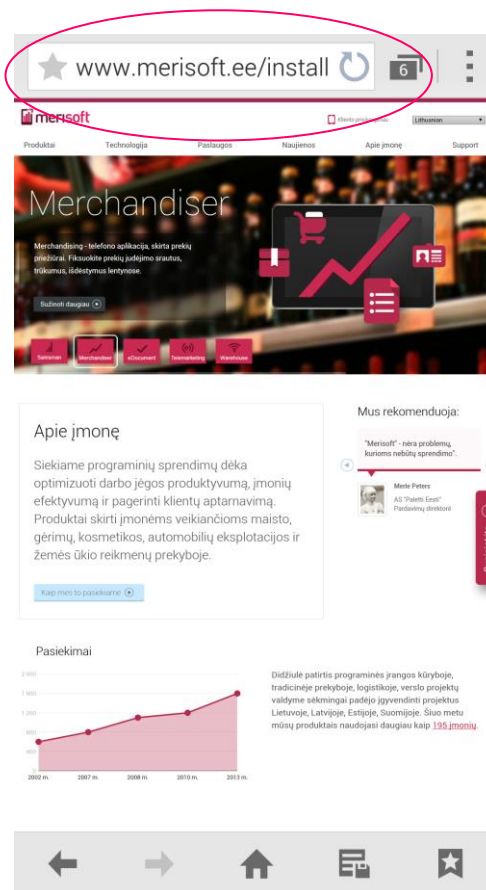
www.merisoft.ee/install

6

merisoft

Klientų programoms

Lithuanian

Produktai Technologija Paslaugos Naujienos Apie įmonę Support

Merchandiser

Merchandising - telefono aplikacija, skirta prekių priežiūrai. Fiksuokite prekių judėjimo srautus, trūkumus, išdėstymus lentynose.

Sužinoti daugiau

Salesman Merchandiser eDocument Telemarketing Warehouse

Apie įmonę

Siekiame programinių sprendimų dėka optimizuoti darbo jėgos produktyvumą, įmonių efektyvumą ir pagerinti klientų aptarnavimą. Produktai skirti įmonėms veikiančioms maisto, gėrimų, kosmetikos, automobilių eksplotacijos ir žemės ūkio reikmenų prekyboje.

Kaip mes to pasiekiame

Mus rekomenduoja:

"Merisoft" - nėra problemų, kurioms nebūtų sprendimo".

Merle Peters
AS "Paletti Eesti"
Pardavimų direktorė

Pasiekimai

2 000
1 600
1 200
800
400

2002 m. 2007 m. 2008 m. 2010 m. 2013 m.

Didžiulė patirtis programinės įrangos kūryboje, tradicinėje prekyboje, logistikoje, verslo projektų valdyme sėkmingai padėjo įgyvendinti projektus Lietuvoje, Latvijoje, Estijoje, Suomijoje. Šiuo metu mūsų produktais naudojasi daugiau kaip 195 įmonių.